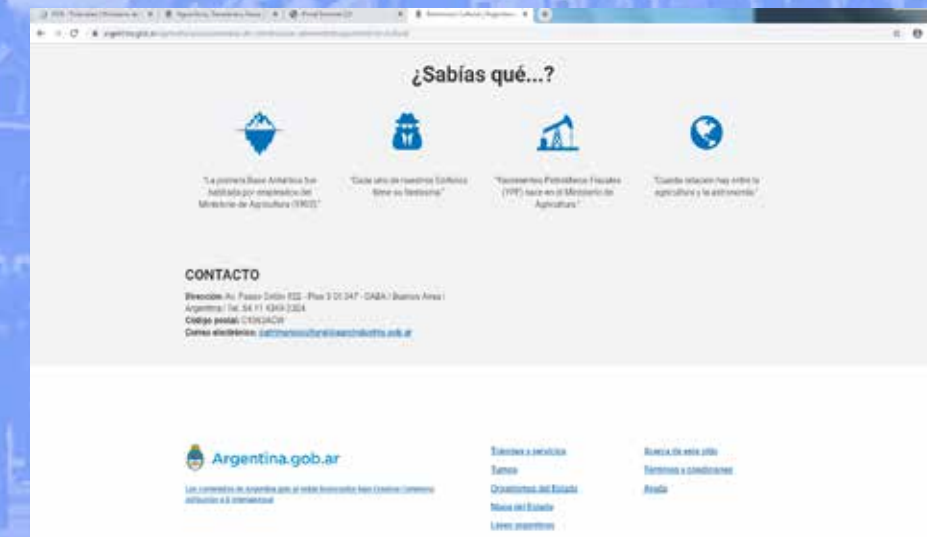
¿Sabías qué...?

"La primera Base Antártica fue habitada por empleados del Ministerio de Agricultura (1905)."

"Cada uno de nuestros Edificios tiene su historia."

"Yacimientos Petrolíferos Fiscales (YPF) nace en el Ministerio de Agricultura."

"Cuanta relación hay entre la agricultura y la astronomía"

CONTACTO

Dirección: Av. Paseo Colón 922 - Piso 3 Of.347 - CABA / Buenos Aires / Argentina / Tel. 54 11 4349 2304
Código postal: C1063ACW
Correo electrónico: patrimoniocultural@agroindustria.gob.ar

Argentina.gob.ar

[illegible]

Trámites y servicios
Turnos
Organismos del Estado
Mapa del Estado
Leyes argentinas

Acerca de este sitio
Términos y condiciones
Ayuda